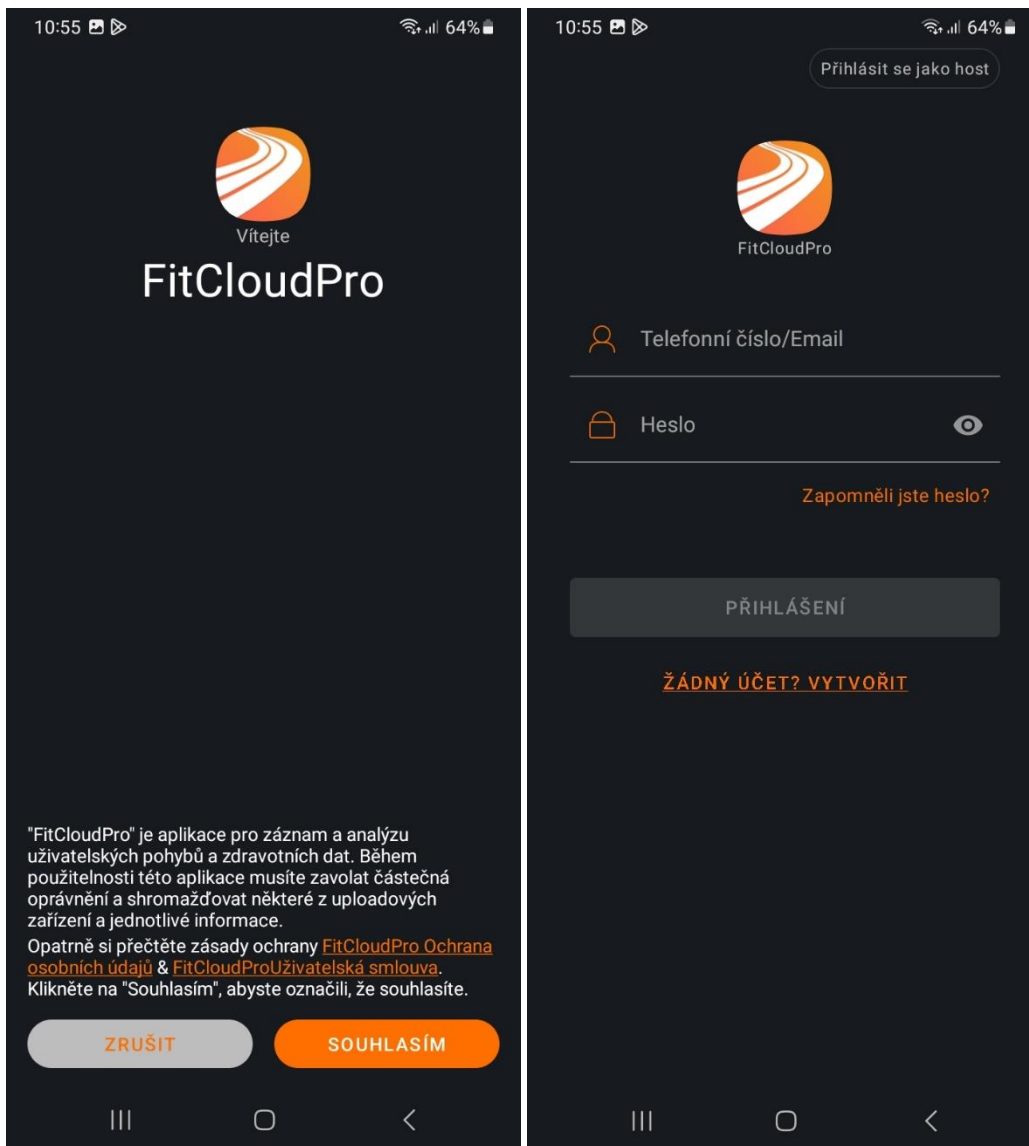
10:55 64%

Vítejte

FitCloudPro

"FitCloudPro" je aplikace pro záznam a analýzu uživatelských pohybů a zdravotních dat. Během použitelnosti této aplikace musíte zavolat částečná oprávnění a shromažďovat některé z uploadových zařízení a jednotlivé informace.

Opatrně si přečtěte zásady ochrany FitCloudPro Ochrana osobních údajů & FitCloudProUživatelská smlouva. Klikněte na "Souhlasím", abyste označili, že souhlasíte.

ZRUŠIT

SOUHLASÍM

10:55 64%

Přihlásit se jako host

FitCloudPro

Telefonní číslo/Email

Heslo

Zapomněli jste heslo?

PŘIHLÁŠENÍ

ŽÁDNÝ ÚČET? VYTVOŘIT